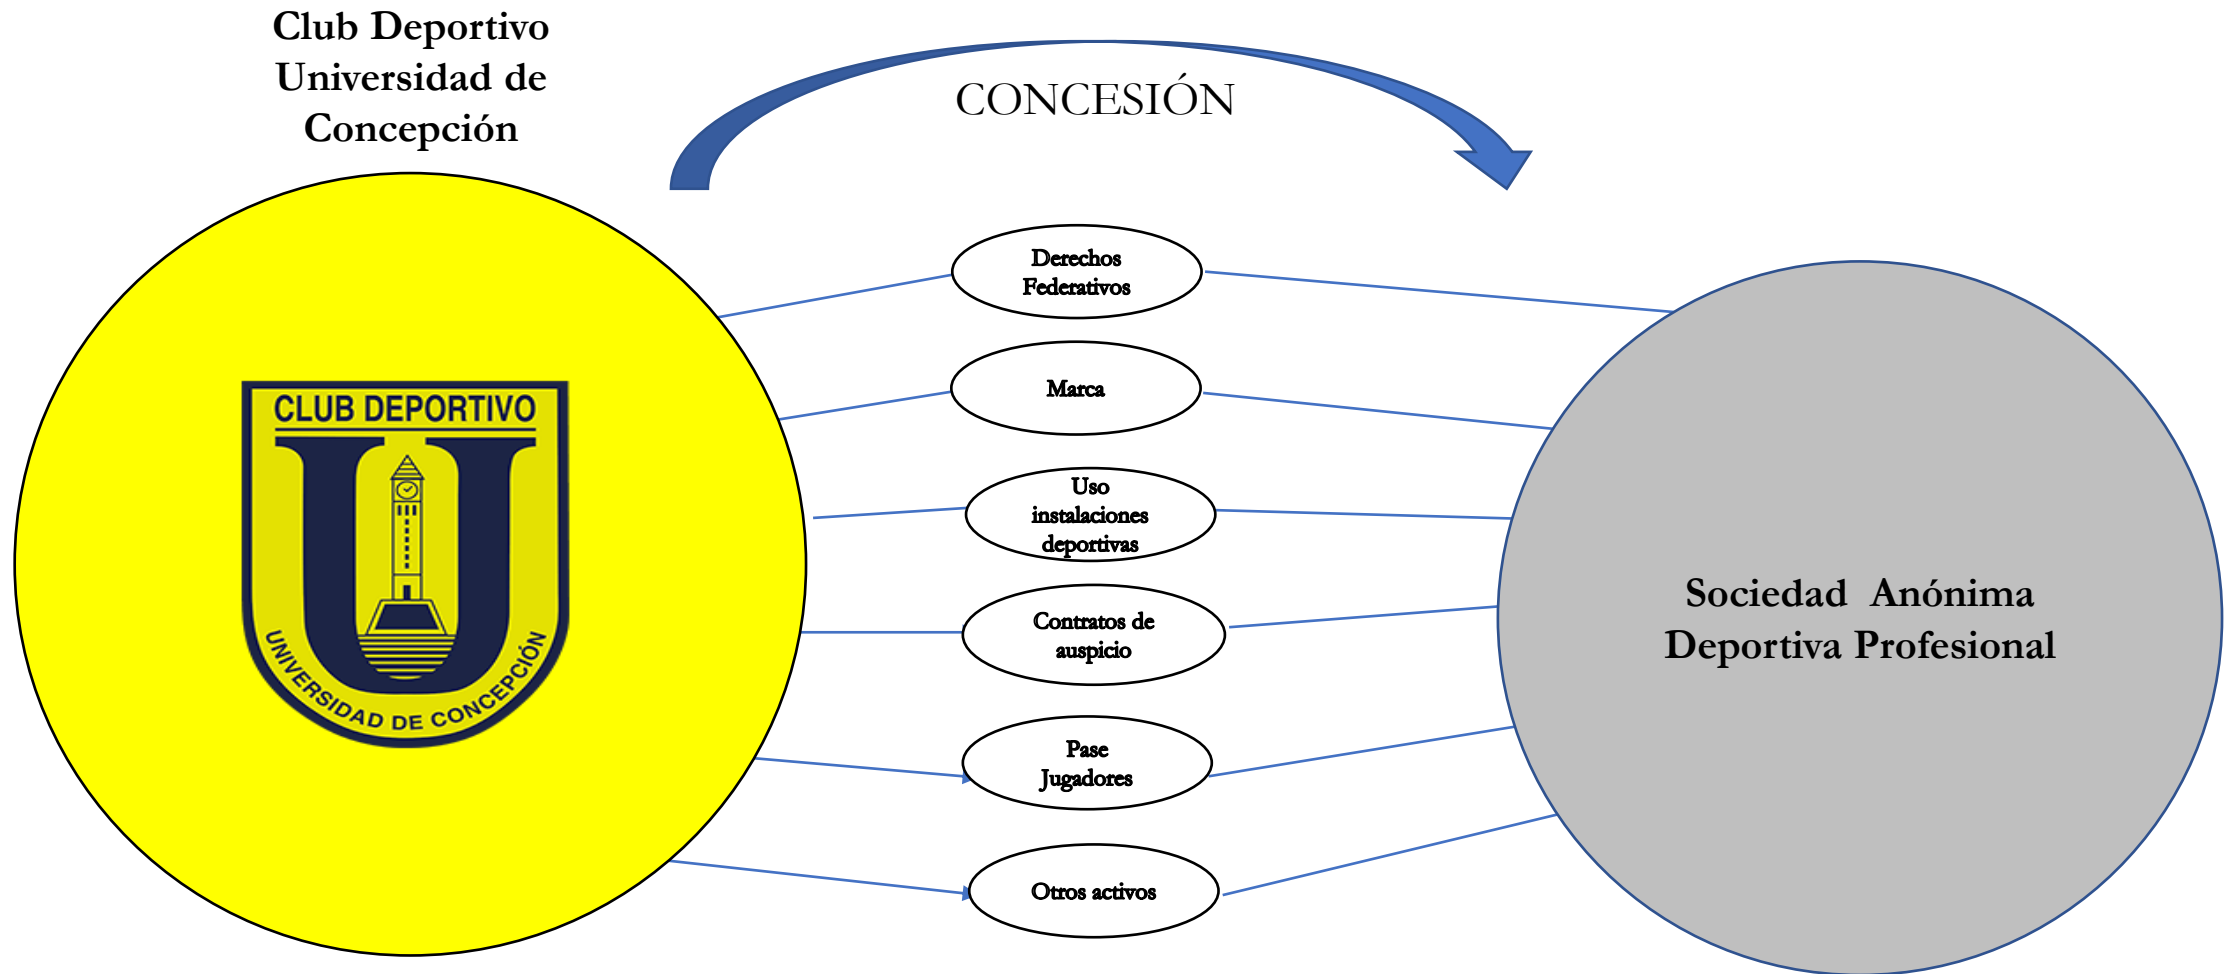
Club Deportivo Universidad de Concepción

CONCESIÓN

CLUB DEPORTIVO

UNIVERSIDAD DE CONCEPCIÓN

Derechos Federativos

Marca

Uso instalaciones deportivas

Contratos de auspicio

Pase Jugadores

Otros activos

Sociedad Anónima Deportiva Profesional